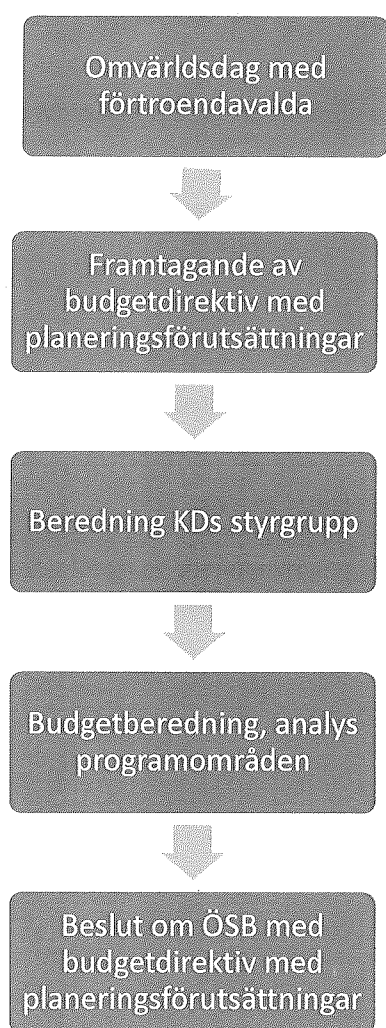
Omvärldsdag med förtroendavalda

Framtagande av budgetdirektiv med planeringsförutsättningar

Beredning KDs styrgrupp

Budgetberedning, analys programområden

Beslut om ÖSB med budgetdirektiv med planeringsförutsättningar